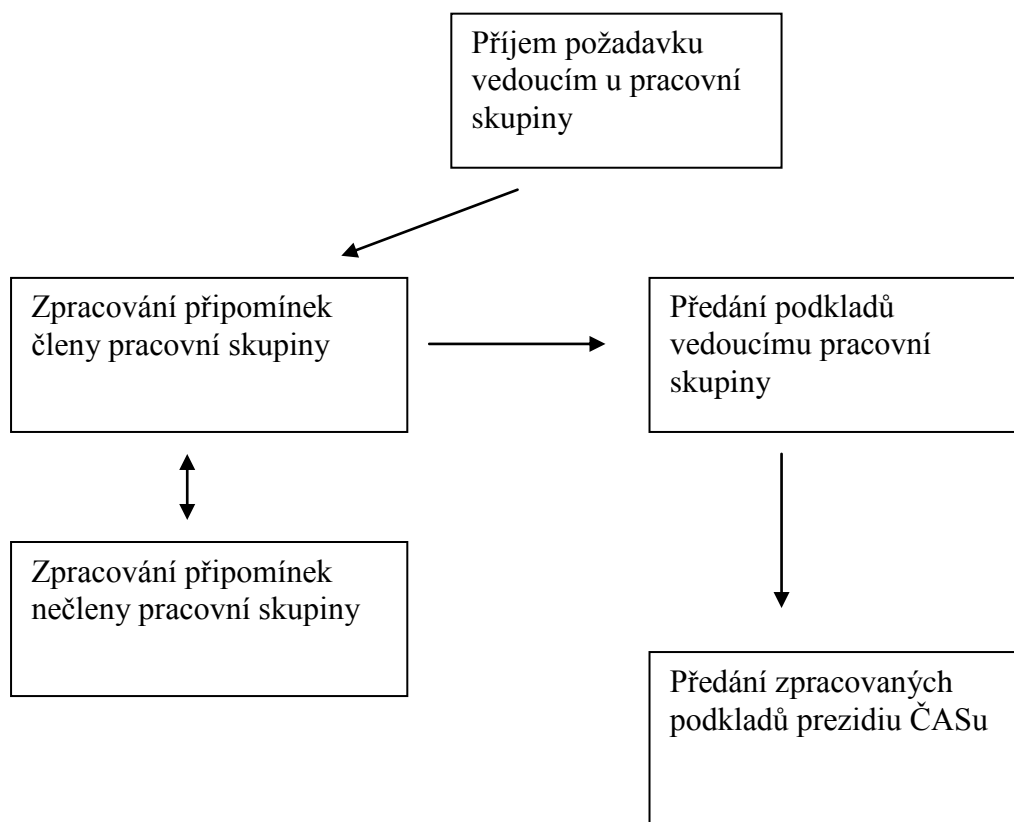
Příjem požadavku vedoucím u pracovní skupiny

Zpracování připomínek členy pracovní skupiny

Předání podkladů vedoucímu pracovní skupiny

Zpracování připomínek nečleny pracovní skupiny

Předání zpracovaných podkladů prezidiu ČASu